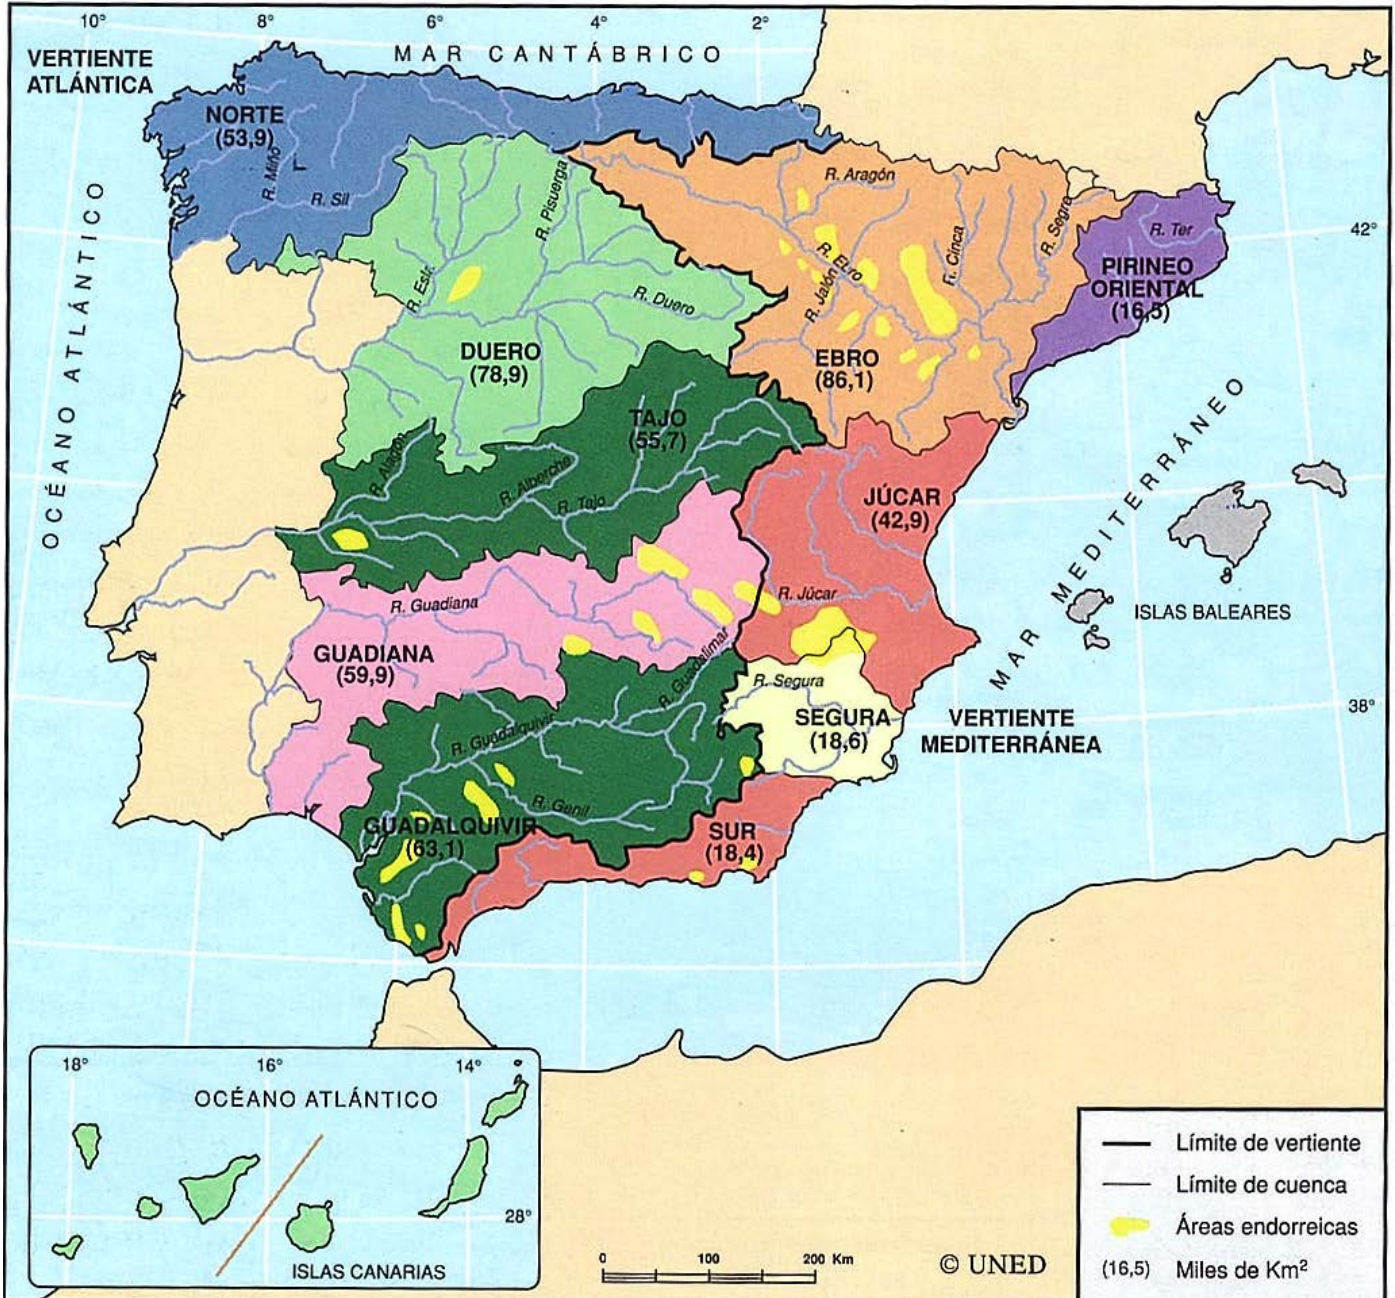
10° 8° 6° 4° 2°

MAR CANTÁBRICO

VERTIENTE ATLÁNTICA

NORTE (53,9)

R. Miño

R. Sil

R. Pisuerga

R. Esla

R. Duero

DUERO (78,9)

R. Aragón

R. Jalón

R. Ebro

R. Cinca

R. Segre

EBRO (86,1)

R. Ter

PIRINEO ORIENTAL (16,5)

42°

OCÉANO ATLÁNTICO

R. Alagón

R. Alberche

R. Tajo

TAJO (55,7)

JÚCAR (42,9)

MAR MEDITERRÁNEO

R. Guadiana

R. Júcar

ISLAS BALEARES

GUADIANA (59,9)

R. Guadalimar

R. Segura

SEGURA (18,6)

VERTIENTE MEDITERRÁNEA

38°

R. Guadalquivir

R. Genil

GUADALQUIVIR (63,1)

SUR (18,4)

18° 16° 14°

OCÉANO ATLÁNTICO

28°

ISLAS CANARIAS

0 100 200 Km

© UNED

Límite de vertiente

Límite de cuenca

Áreas endorreicas

(16,5) Miles de Km$^2$